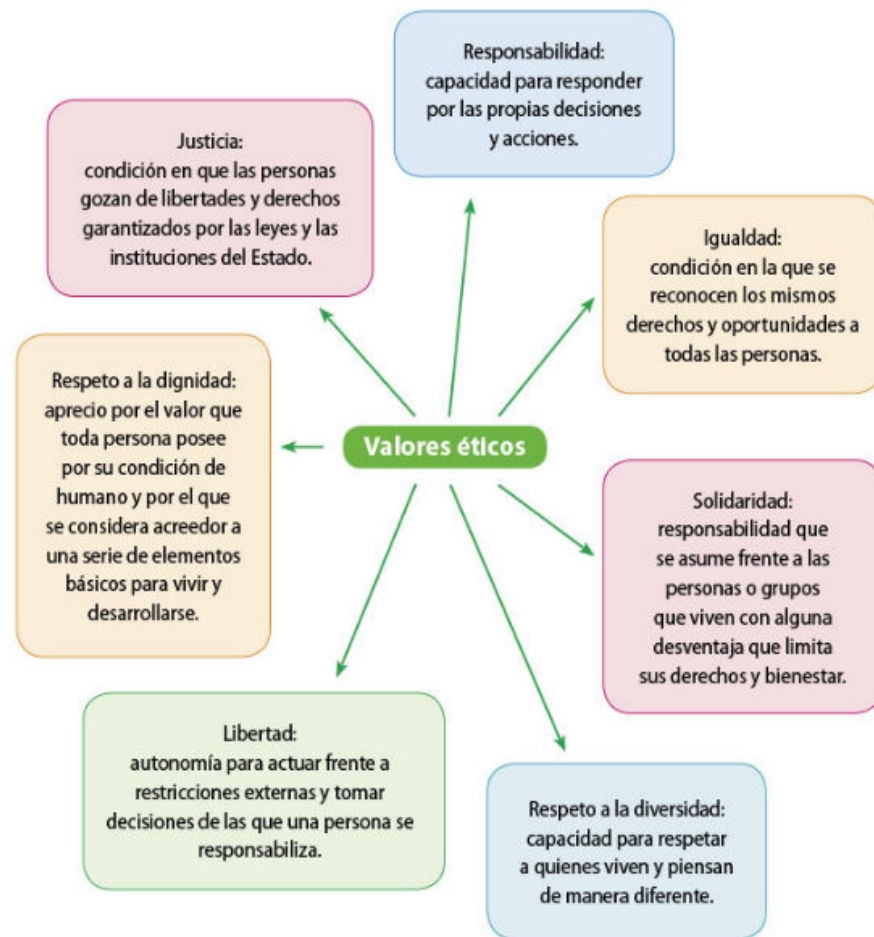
Valores éticos

Responsabilidad:
capacidad para responder por las propias decisiones y acciones.

Justicia:
condición en que las personas gozan de libertades y derechos garantizados por las leyes y las instituciones del Estado.

Igualdad:
condición en la que se reconocen los mismos derechos y oportunidades a todas las personas.

Respeto a la dignidad:
aprecio por el valor que toda persona posee por su condición de humano y por el que se considera acreedor a una serie de elementos básicos para vivir y desarrollarse.

Solidaridad:
responsabilidad que se asume frente a las personas o grupos que viven con alguna desventaja que limita sus derechos y bienestar.

Libertad:
autonomía para actuar frente a restricciones externas y tomar decisiones de las que una persona se responsabiliza.

Respeto a la diversidad:
capacidad para respetar a quienes viven y piensan de manera diferente.